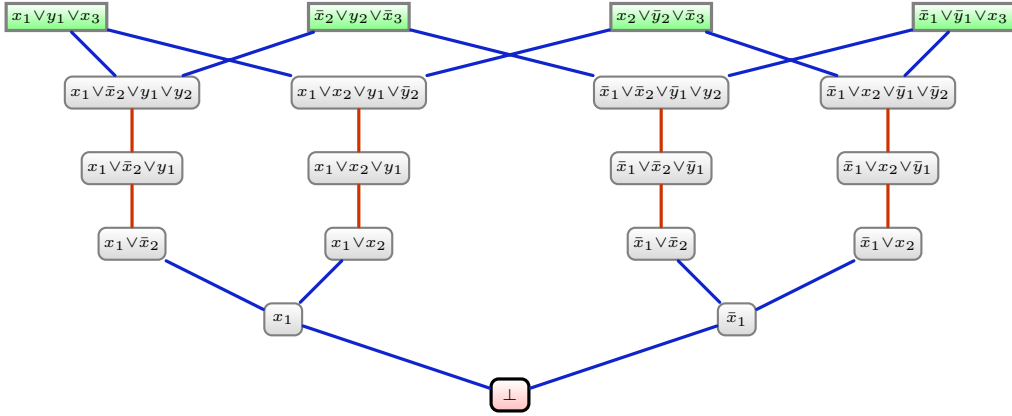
$x_1 \vee y_1 \vee x_3$ $\bar{x}_2 \vee y_2 \vee \bar{x}_3$ $x_2 \vee \bar{y}_2 \vee \bar{x}_3$ $\bar{x}_1 \vee \bar{y}_1 \vee x_3$

$x_1 \vee \bar{x}_2 \vee y_1 \vee y_2$ $x_1 \vee x_2 \vee y_1 \vee \bar{y}_2$ $\bar{x}_1 \vee \bar{x}_2 \vee \bar{y}_1 \vee y_2$ $\bar{x}_1 \vee x_2 \vee \bar{y}_1 \vee \bar{y}_2$

$x_1 \vee \bar{x}_2 \vee y_1$ $x_1 \vee x_2 \vee y_1$ $\bar{x}_1 \vee \bar{x}_2 \vee \bar{y}_1$ $\bar{x}_1 \vee x_2 \vee \bar{y}_1$

$x_1 \vee \bar{x}_2$ $x_1 \vee x_2$ $\bar{x}_1 \vee \bar{x}_2$ $\bar{x}_1 \vee x_2$

$x_1$ $\bar{x}_1$

$\perp$